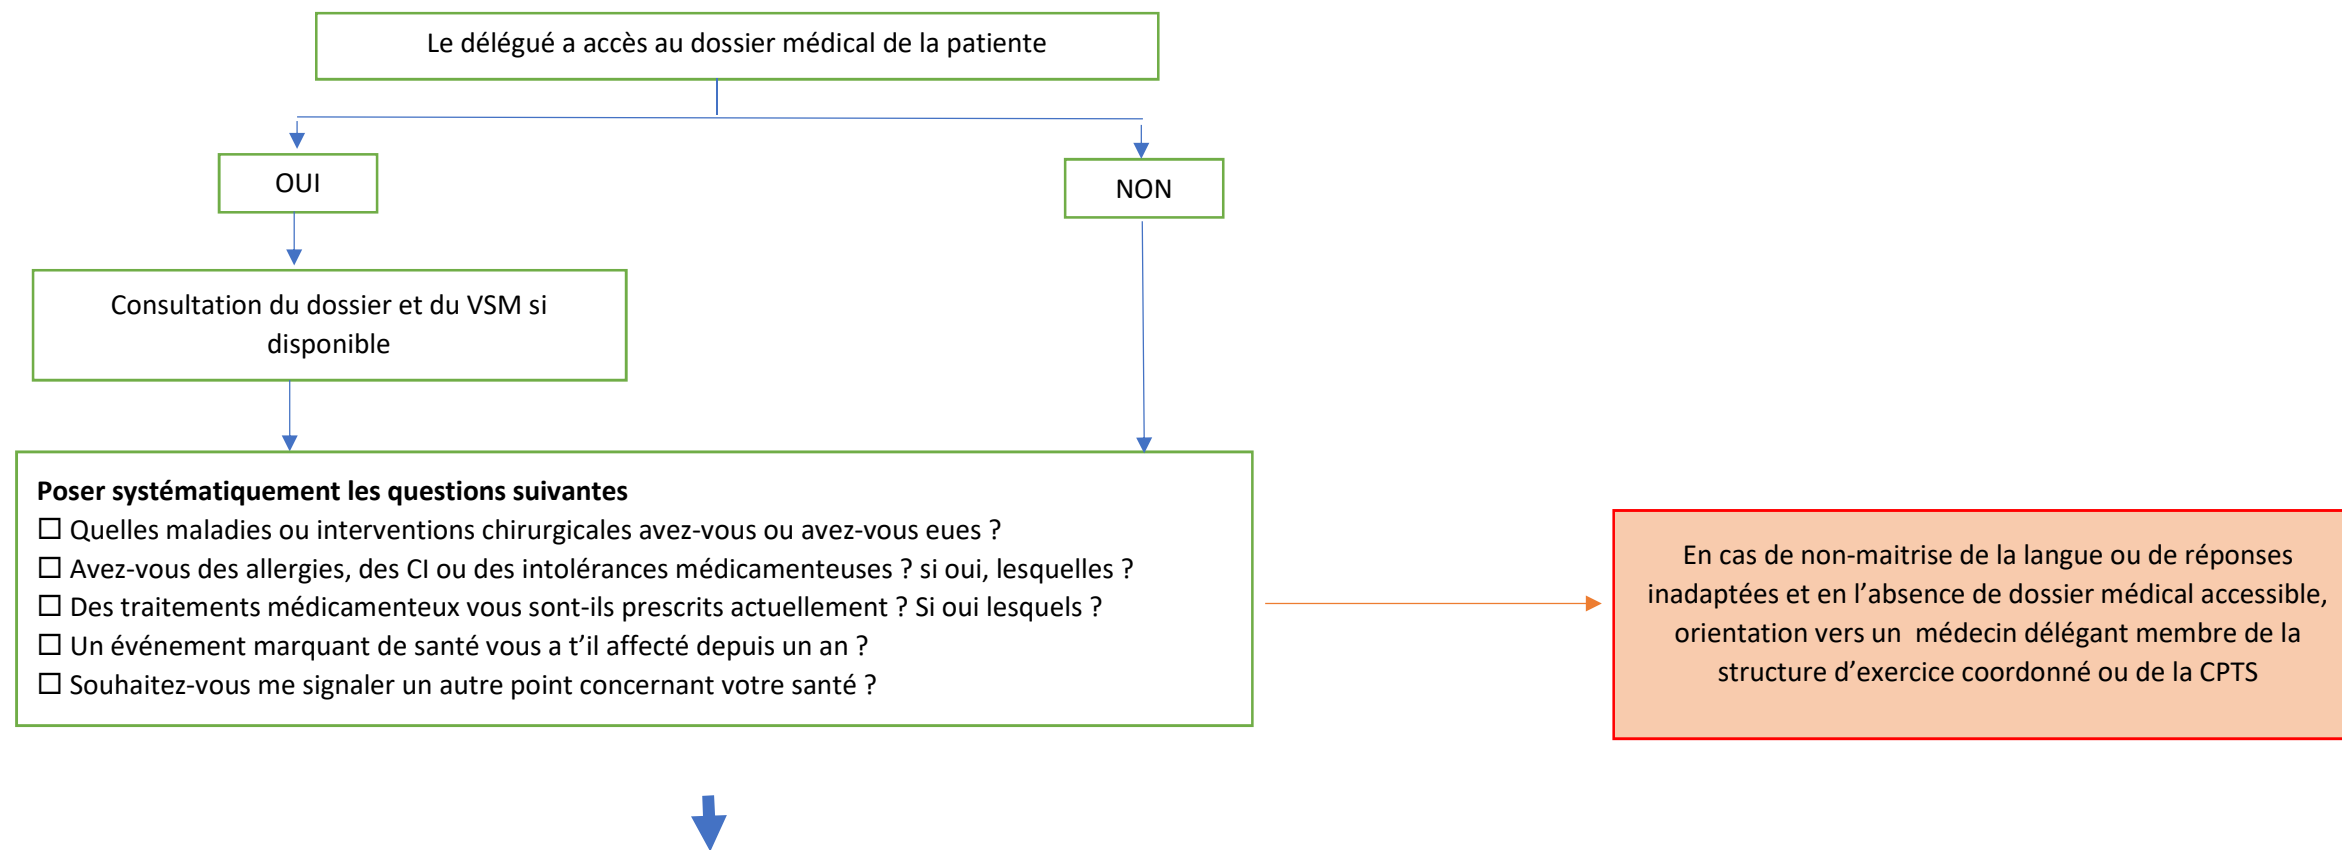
Le délégué a accès au dossier médical de la patiente

OUI

NON

Consultation du dossier et du VSM si disponible

**Poser systématiquement les questions suivantes**
☐ Quelles maladies ou interventions chirurgicales avez-vous ou avez-vous eues ?
☐ Avez-vous des allergies, des CI ou des intolérances médicamenteuses ? si oui, lesquelles ?
☐ Des traitements médicamenteux vous sont-ils prescrits actuellement ? Si oui lesquels ?
☐ Un événement marquant de santé vous a t'il affecté depuis un an ?
☐ Souhaitez-vous me signaler un autre point concernant votre santé ?

En cas de non-maitrise de la langue ou de réponses inadaptées et en l'absence de dossier médical accessible, orientation vers un médecin délégant membre de la structure d'exercice coordonné ou de la CPTS